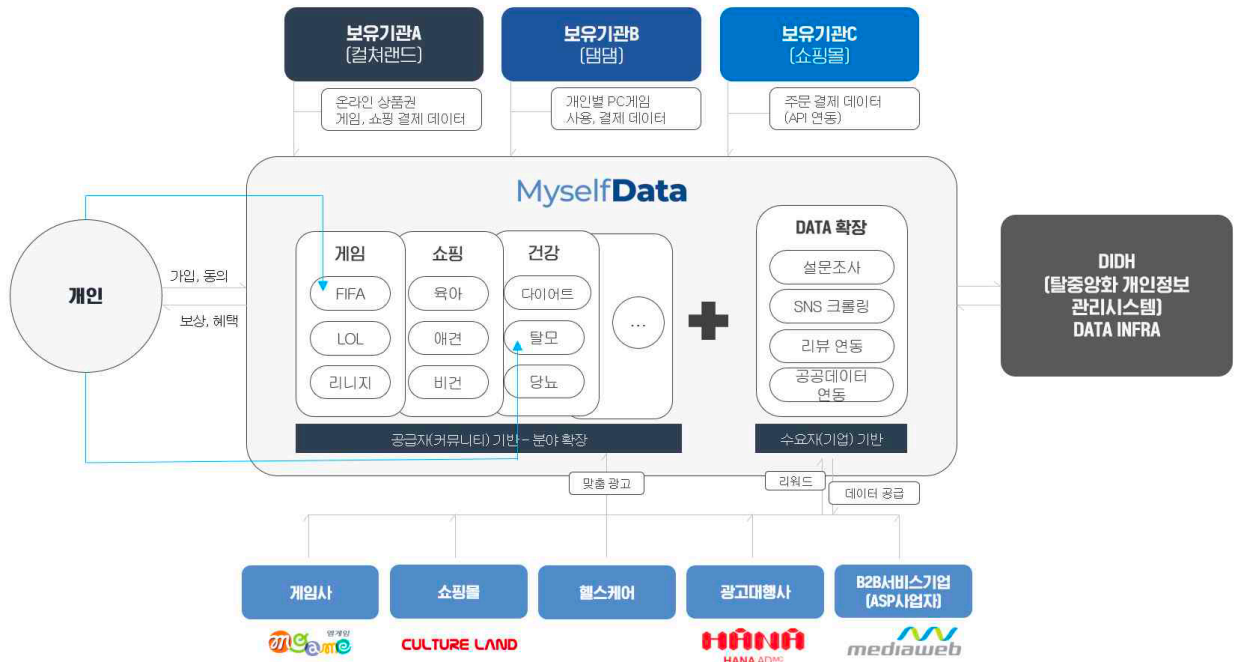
보유기관A
(컬처랜드)

보유기관B
(댐댐)

보유기관C
(쇼핑몰)

온라인 상품권
게임, 쇼핑 결제 데이터

개인별 PC게임
사용, 결제 데이터

주문 결제 데이터
(API 연동)

MyselfData

개인

가입, 동의

보상, 혜택

게임
FIFA
LOL
리니지

쇼핑
육아
애견
비건

건강
다이어트
탈모
당뇨

...

공급자(커뮤니티) 기반 – 분야 확장

DATA 확장
설문조사
SNS 크롤링
리뷰 연동
공공데이터 연동

수요자(기업) 기반

DIDH
(탈중앙화 개인정보 관리시스템)
DATA INFRA

맞춤 광고

리워드

데이터 공급

게임사

쇼핑몰

헬스케어

광고대행사

B2B서비스기업
(ASP사업자)

엠게임 mGame

CULTURE LAND

HANA
HANA AD

mediaweb